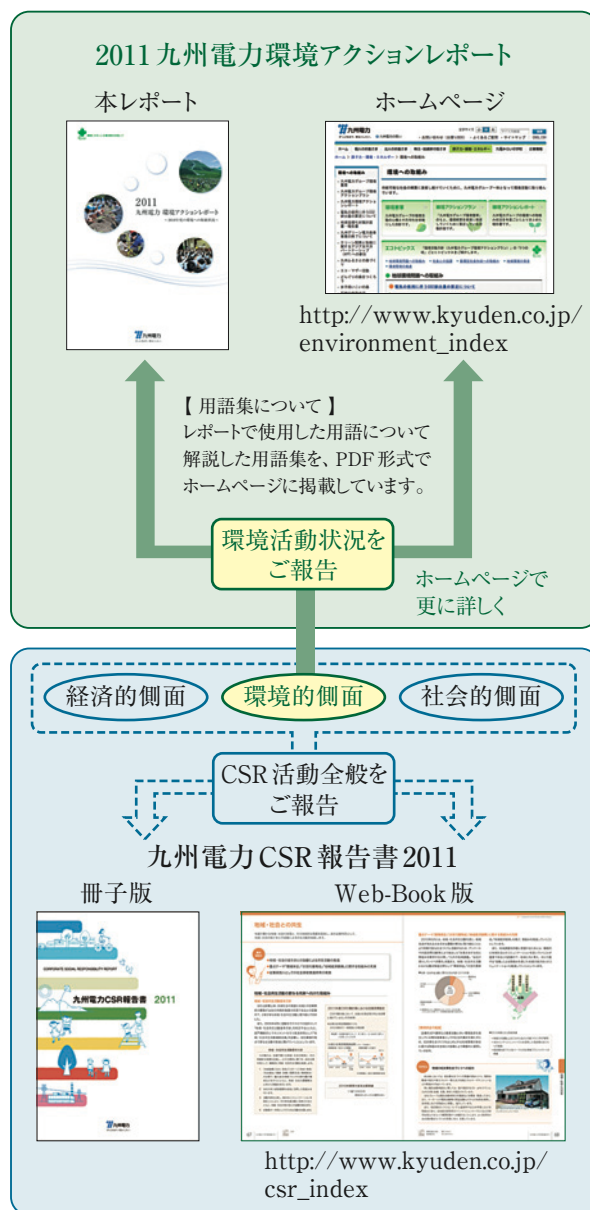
2011 九州電力環境アクションレポート

本レポート

2011
九州電力 環境アクションレポート

九州電力

ホームページ

九州電力

環境への取組み

http://www.kyuden.co.jp/environment_index

【 用語集について 】
レポートで使用した用語について解説した用語集を、PDF 形式でホームページに掲載しています。

環境活動状況をご報告

ホームページで更に詳しく

経済的側面

環境的側面

社会的側面

CSR 活動全般をご報告

九州電力CSR 報告書 2011

冊子版

CORPORATE SOCIAL RESPONSIBILITY REPORT

九州電力CSR報告書 2011

九州電力

Web-Book 版

地域・社会との共生

http://www.kyuden.co.jp/csr_index